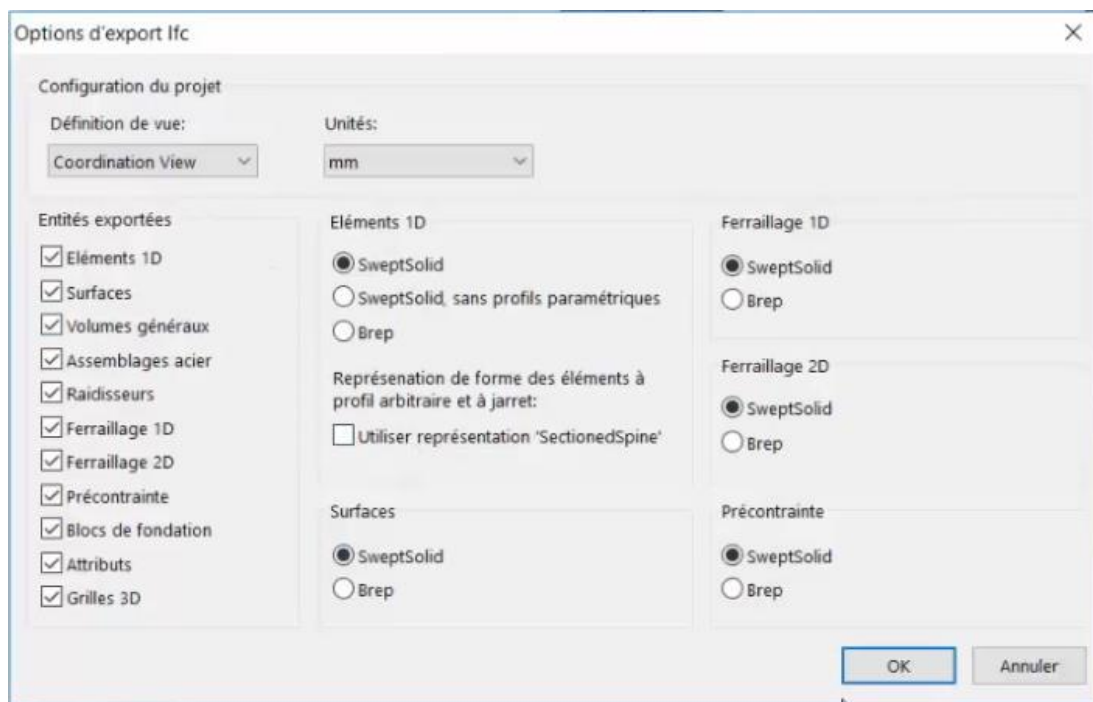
Options d'export Ifc

×

Configuration du projet

Définition de vue:

Coordination View

Unités:

mm

Entités exportées

Eléments 1D

Surfaces

Volumes généraux

Assemblages acier

Raidisseurs

Ferraillage 1D

Ferraillage 2D

Précontrainte

Blocs de fondation

Attributs

Grilles 3D

Eléments 1D

SweptSolid

SweptSolid, sans profils paramétriques

Brep

Représenation de forme des éléments à profil arbitraire et à jarret:

Utiliser représentation 'SectionedSpine'

Surfaces

SweptSolid

Brep

Ferraillage 1D

SweptSolid

Brep

Ferraillage 2D

SweptSolid

Brep

Précontrainte

SweptSolid

Brep

OK

Annuler